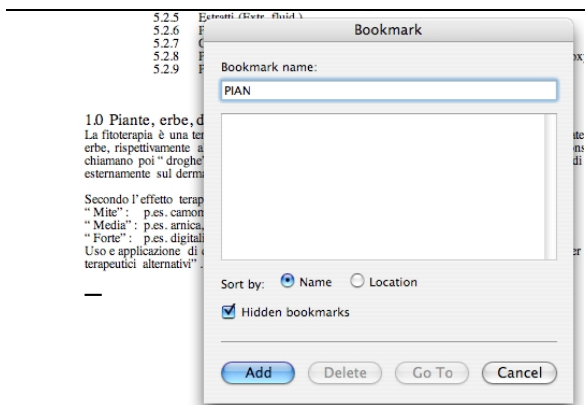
5.2.5 Estratti (Extr. fluid.)
5.2.6 F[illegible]
5.2.7 C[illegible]
5.2.8 F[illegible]
5.2.9 F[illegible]

1.0 Piante, erbe, d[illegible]
La fitoterapia è una te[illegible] erbe, rispettivamente a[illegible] chiamano poi " droghe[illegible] esternamente sul derma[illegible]

Secondo l'effetto terap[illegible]
" Mite" : p.es. camon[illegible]
" Media" : p.es. arnica,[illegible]
" Forte" : p.es. digitali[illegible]
Uso e applicazione di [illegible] terapeutici alternativi" .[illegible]

Bookmark

Bookmark name:

PIAN

Sort by: Name Location

Hidden bookmarks

Add Delete Go To Cancel